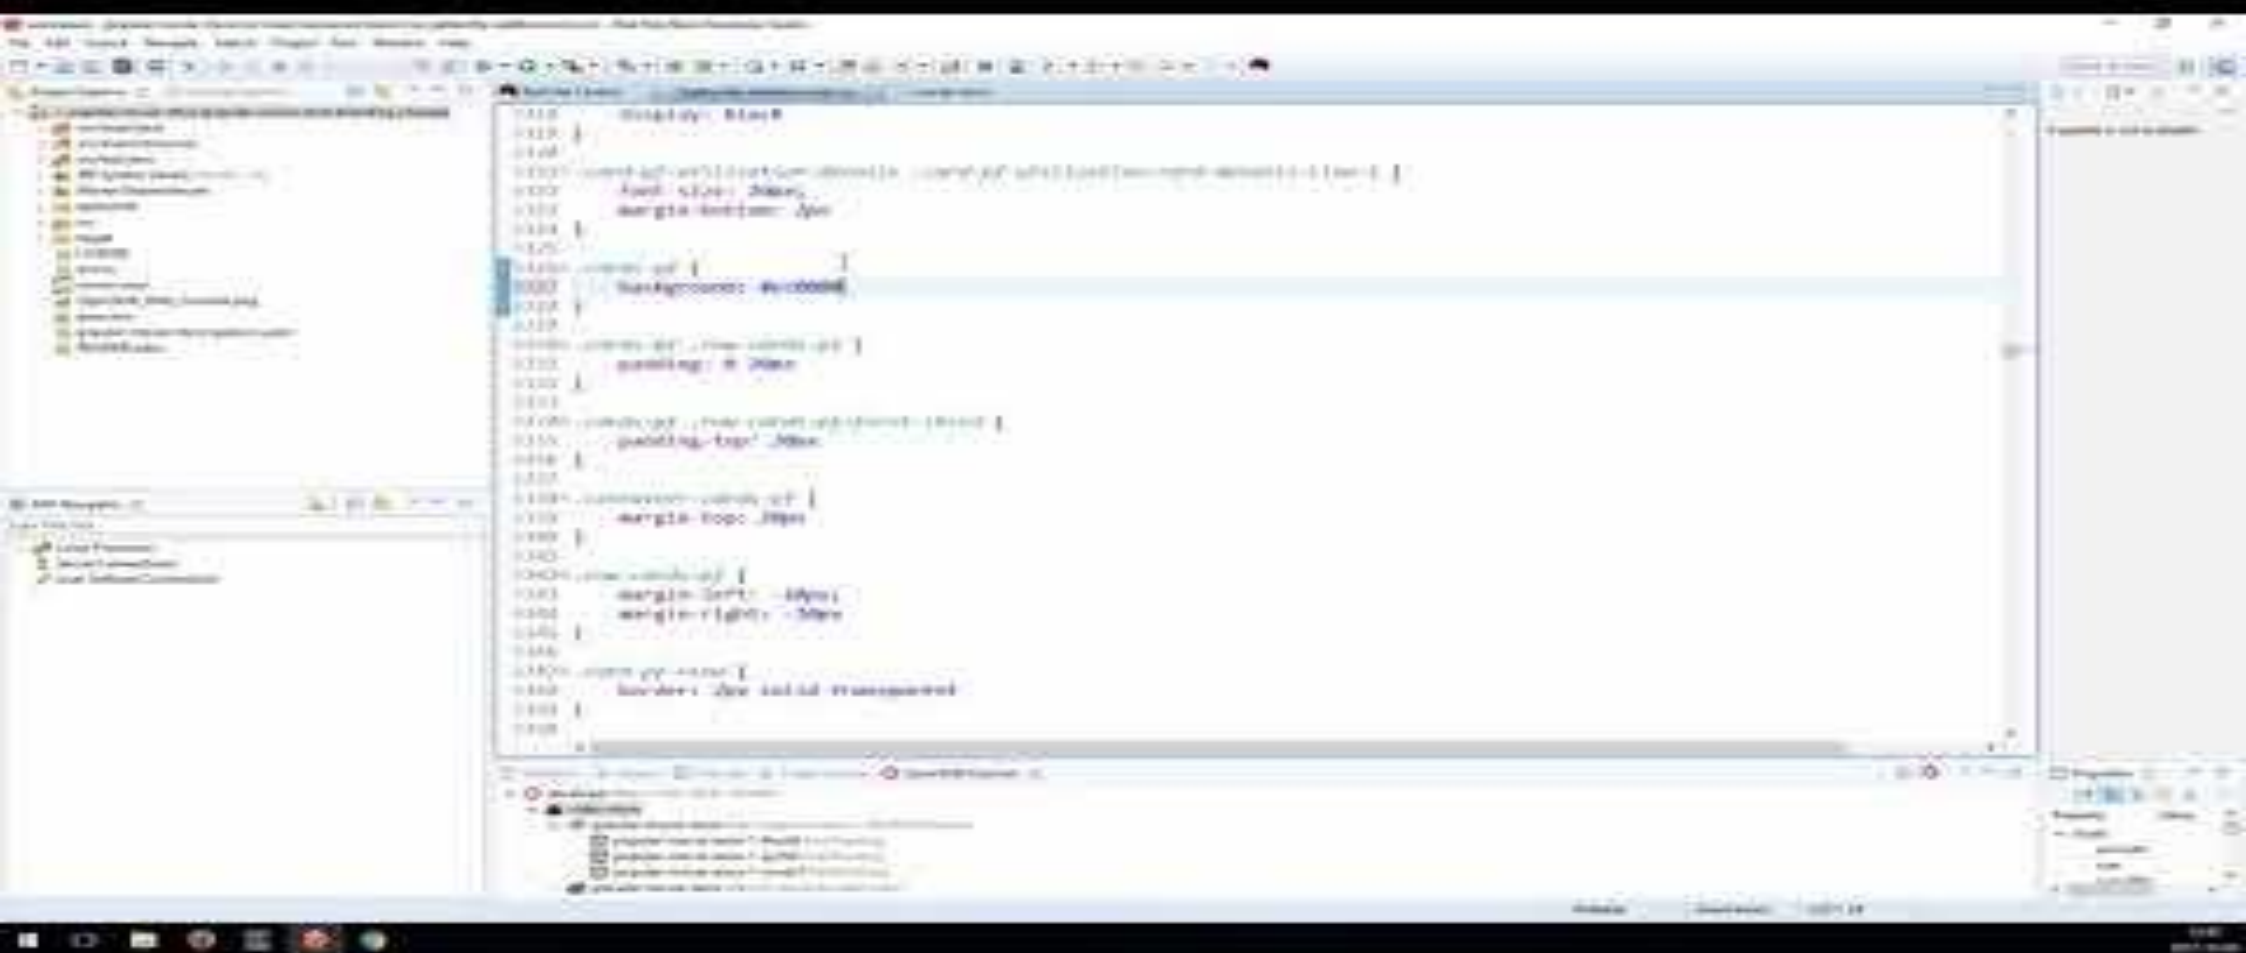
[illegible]

display: block

}

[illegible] {
font-size: 20px;
margin-bottom: 2px
}

.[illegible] {
background: #c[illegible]
}

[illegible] {
padding: 0 20px
}

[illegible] {
padding-top: 20px
}

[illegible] {
margin-top: 20px
}

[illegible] {
margin-left: -10px;
margin-right: -10px
}

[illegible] {
border: 2px solid transparent
}